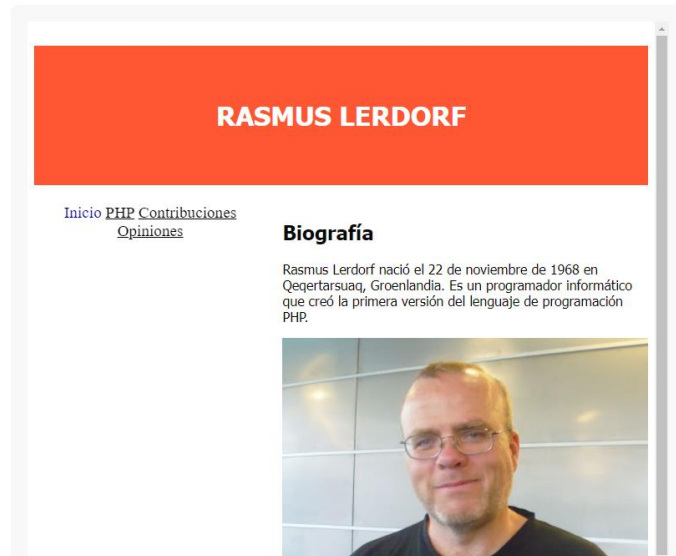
RASMUS LERDORF

Inicio PHP Contribuciones Opiniones

Biografía

Rasmus Lerdorf nació el 22 de noviembre de 1968 en Qeqertarsuaq, Groenlandia. Es un programador informático que creó la primera versión del lenguaje de programación PHP.